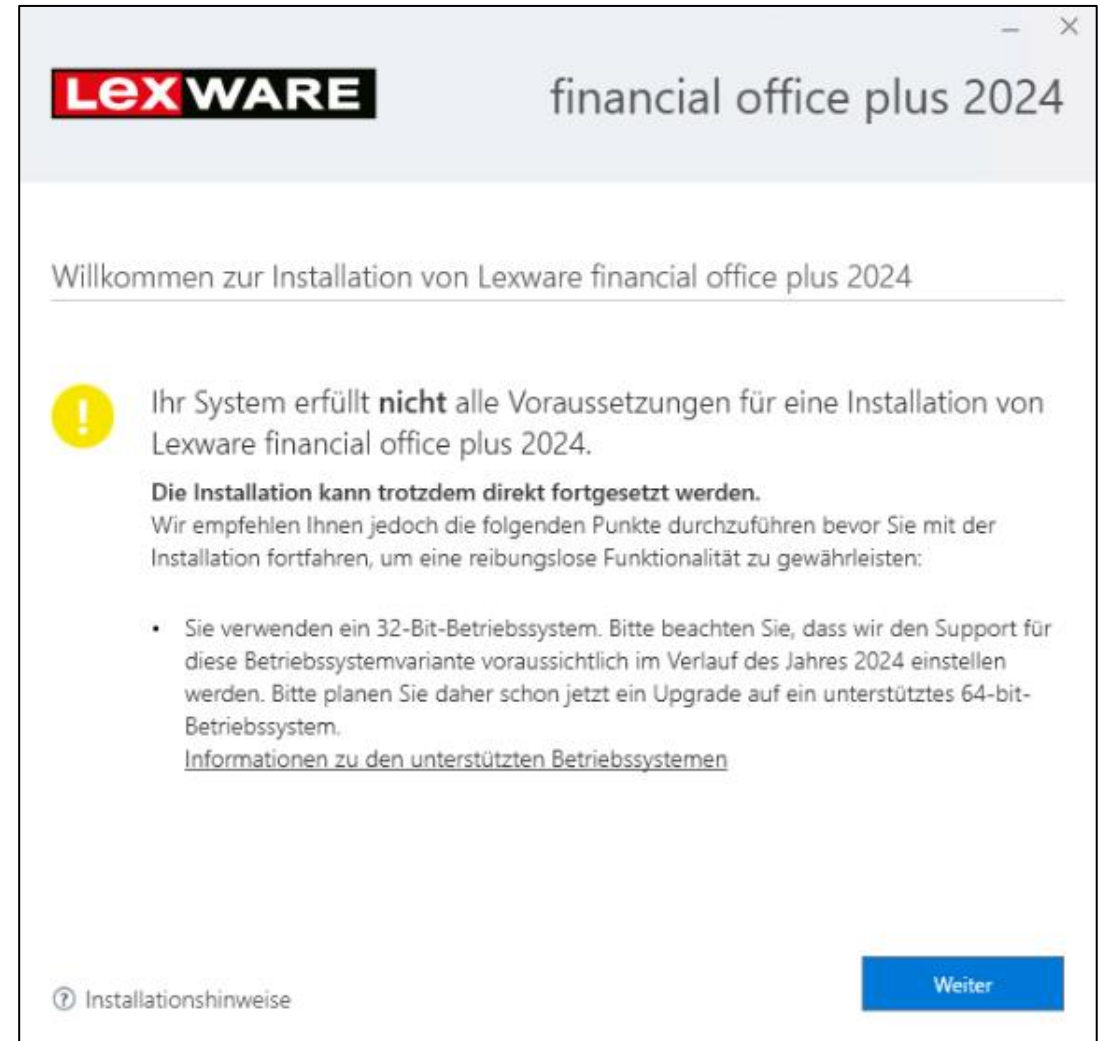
LEXWARE

financial office plus 2024

Willkommen zur Installation von Lexware financial office plus 2024

!

Ihr System erfüllt **nicht** alle Voraussetzungen für eine Installation von Lexware financial office plus 2024.

**Die Installation kann trotzdem direkt fortgesetzt werden.**
Wir empfehlen Ihnen jedoch die folgenden Punkte durchzuführen bevor Sie mit der Installation fortfahren, um eine reibungslose Funktionalität zu gewährleisten:

• Sie verwenden ein 32-Bit-Betriebssystem. Bitte beachten Sie, dass wir den Support für diese Betriebssystemvariante voraussichtlich im Verlauf des Jahres 2024 einstellen werden. Bitte planen Sie daher schon jetzt ein Upgrade auf ein unterstütztes 64-bit-Betriebssystem.
Informationen zu den unterstützten Betriebssystemen

? Installationshinweise

Weiter